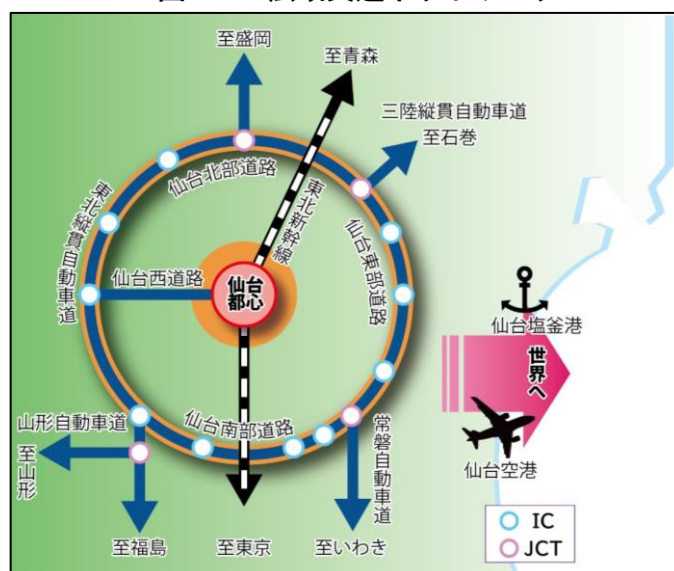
至盛岡

至青森

三陸縦貫自動車道
至石巻

仙台北部道路

東北新幹線

東北縦貫自動車道

仙台東部道路

仙台西道路

仙台都心

仙台塩釜港

世界へ

山形自動車道

仙台南部道路

常磐自動車道

至山形

仙台空港

至福島

至東京

至いわき

IC
JCT